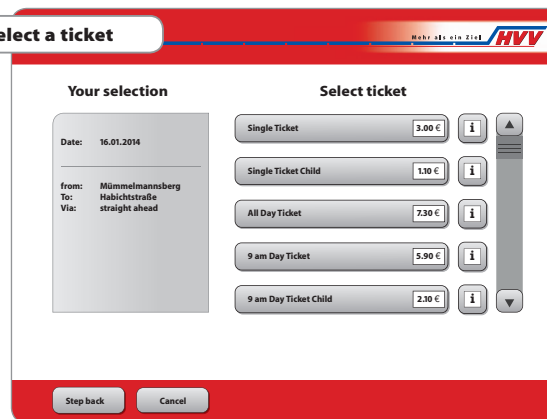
elect a ticket

Mehr als ein Ziel HVV

Your selection

Date: 16.01.2014

from: Mümmelmannsberg
To: Habichtstraße
Via: straight ahead

Select ticket

| Ticket | Price | |
|---|---|---|
| Single Ticket | 3.00 € | i |
| Single Ticket Child | 1.10 € | i |
| All Day Ticket | 7.30 € | i |
| 9 am Day Ticket | 5.90 € | i |
| 9 am Day Ticket Child | 2.10 € | i |

Step back

Cancel